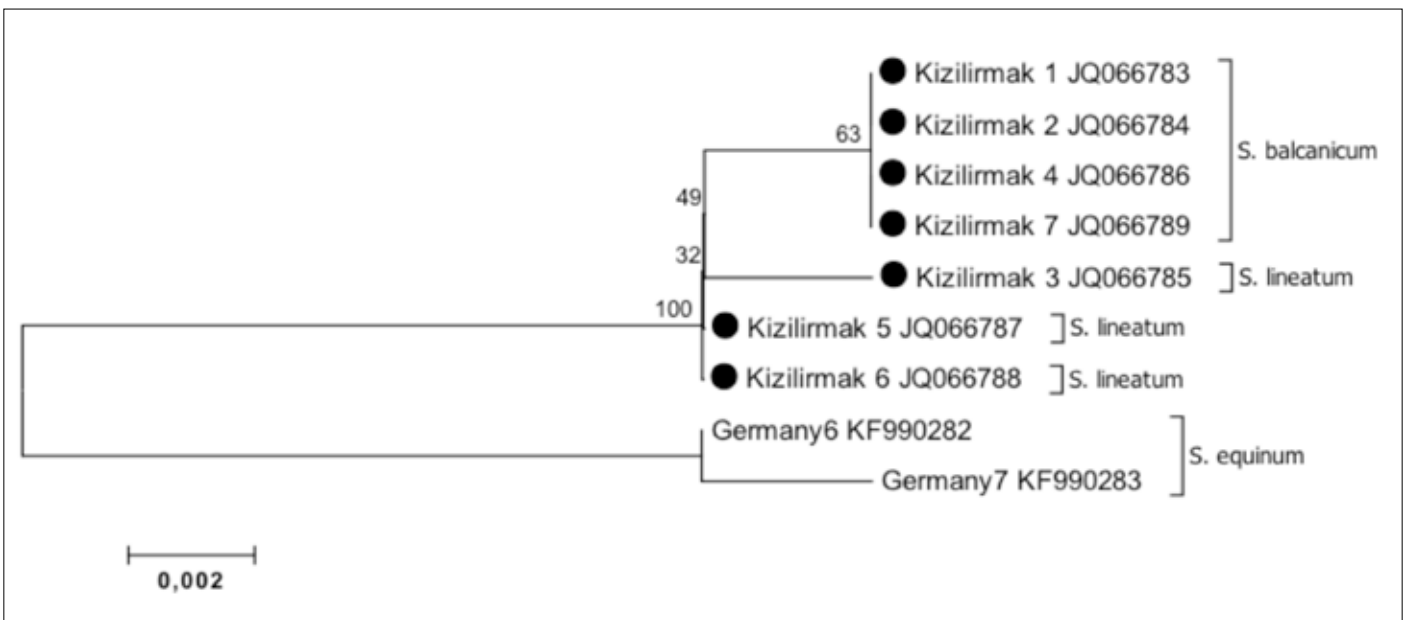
63
Kizilirmak 1 JQ066783
Kizilirmak 2 JQ066784
Kizilirmak 4 JQ066786
Kizilirmak 7 JQ066789
S. balcanicum
49
32
Kizilirmak 3 JQ066785
S. lineatum
100
Kizilirmak 5 JQ066787
S. lineatum
Kizilirmak 6 JQ066788
S. lineatum
Germany6 KF990282
Germany7 KF990283
S. equinum
0,002